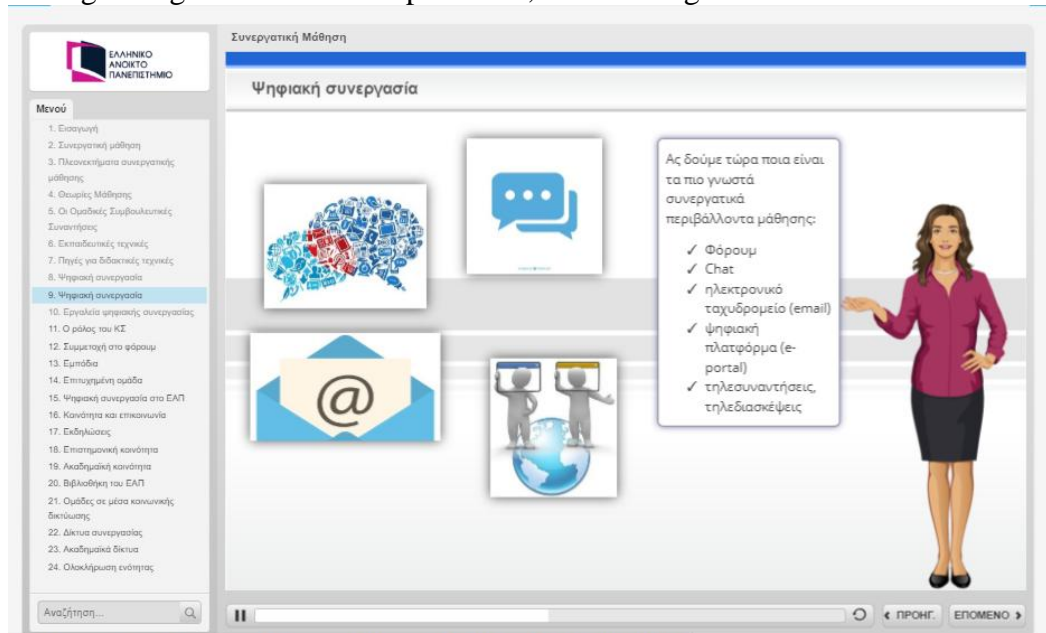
ΕΛΛΗΝΙΚΟ ΑΝΟΙΚΤΟ ΠΑΝΕΠΙΣΤΗΜΙΟ

Συνεργατική Μάθηση

Ψηφιακή συνεργασία

Μενού

1. Εισαγωγή
2. Συνεργατική μάθηση
3. Πλεονεκτήματα συνεργατικής μάθησης
4. Θεωρίες Μάθησης
5. Οι Ομαδικές Συμβουλευτικές Συναντήσεις
6. Εκπαιδευτικές τεχνικές
7. Πηγές για διδακτικές τεχνικές
8. Ψηφιακή συνεργασία
9. Ψηφιακή συνεργασία
10. Εργαλεία ψηφιακής συνεργασίας
11. Ο ρόλος του ΚΣ
12. Συμμετοχή στο φόρουμ
13. Εμπόδια
14. Επιτυχημένη ομάδα
15. Ψηφιακή συνεργασία στο ΕΑΠ
16. Κοινότητα και επικοινωνία
17. Εκδηλώσεις
18. Επιστημονική κοινότητα
19. Ακαδημαϊκή κοινότητα
20. Βιβλιοθήκη του ΕΑΠ
21. Ομάδες σε μέσα κοινωνικής δικτύωσης
22. Δίκτυα συνεργασίας
23. Ακαδημαϊκά δίκτυα
24. Ολοκλήρωση ενότητας

Αναζήτηση...

Ας δούμε τώρα ποια είναι τα πιο γνωστά συνεργατικά περιβάλλοντα μάθησης:
✓ Φόρουμ
✓ Chat
✓ ηλεκτρονικό ταχυδρομείο (email)
✓ ψηφιακή πλατφόρμα (e-portal)
✓ τηλεσυναντήσεις, τηλεδιασκέψεις

@

‹ ΠΡΟΗΓ. ΕΠΟΜΕΝΟ ›